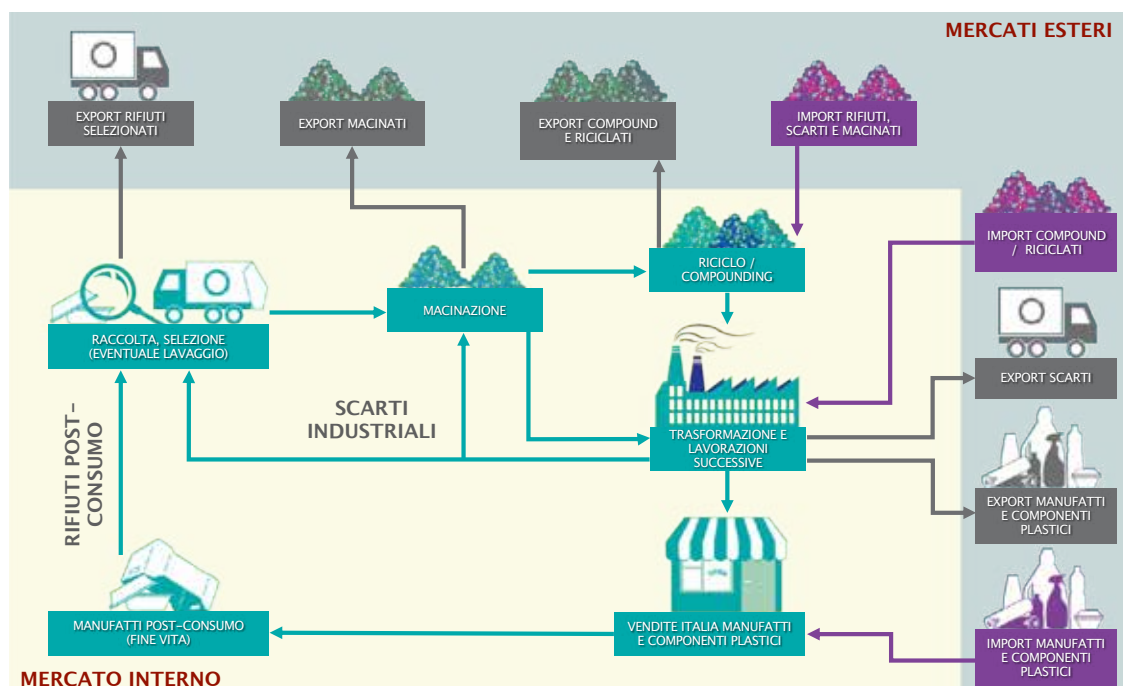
MERCATI ESTERI

EXPORT RIFIUTI SELEZIONATI

EXPORT MACINATI

EXPORT COMPOUND E RICICLATI

IMPORT RIFIUTI, SCARTI E MACINATI

IMPORT COMPOUND / RICICLATI

RICICLO / COMPOUNDING

RACCOLTA, SELEZIONE (EVENTUALE LAVAGGIO)

MACINAZIONE

EXPORT SCARTI

SCARTI INDUSTRIALI

TRASFORMAZIONE E LAVORAZIONI SUCCESSIVE

RIFIUTI POST-CONSUMO

EXPORT MANUFATTI E COMPONENTI PLASTICI

MANUFATTI POST-CONSUMO (FINE VITA)

VENDITE ITALIA MANUFATTI E COMPONENTI PLASTICI

IMPORT MANUFATTI E COMPONENTI PLASTICI

MERCATO INTERNO